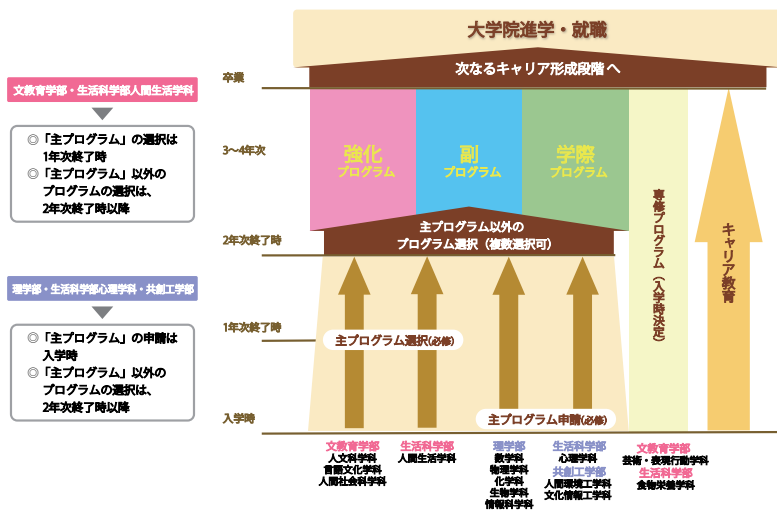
大学院進学・就職

次なるキャリア形成段階へ

卒業

3〜4年次

2年次終了時

1年次終了時

入学時

強化
プログラム

副
プログラム

学際
プログラム

専修プログラム（入学時決定）

キャリア教育

主プログラム以外の
プログラム選択（複数選択可）

主プログラム選択（必修）

主プログラム申請（必修）

文教育学部・生活科学部人間生活学科

◎「主プログラム」の選択は1年次終了時
◎「主プログラム」以外のプログラムの選択は、2年次終了時以降

理学部・生活科学部心理学科・共創工学部

◎「主プログラム」の申請は入学時
◎「主プログラム」以外のプログラムの選択は、2年次終了時以降

文教育学部
人文科学科
言語文化学科
人間社会科学科

生活科学部
人間生活学科

理学部
数学科
物理学科
化学科
生物学科
情報科学科

生活科学部
心理学科
共創工学部
人間環境工学科
文化情報工学科

文教育学部
芸術・表現行動学科
生活科学部
食物栄養学科